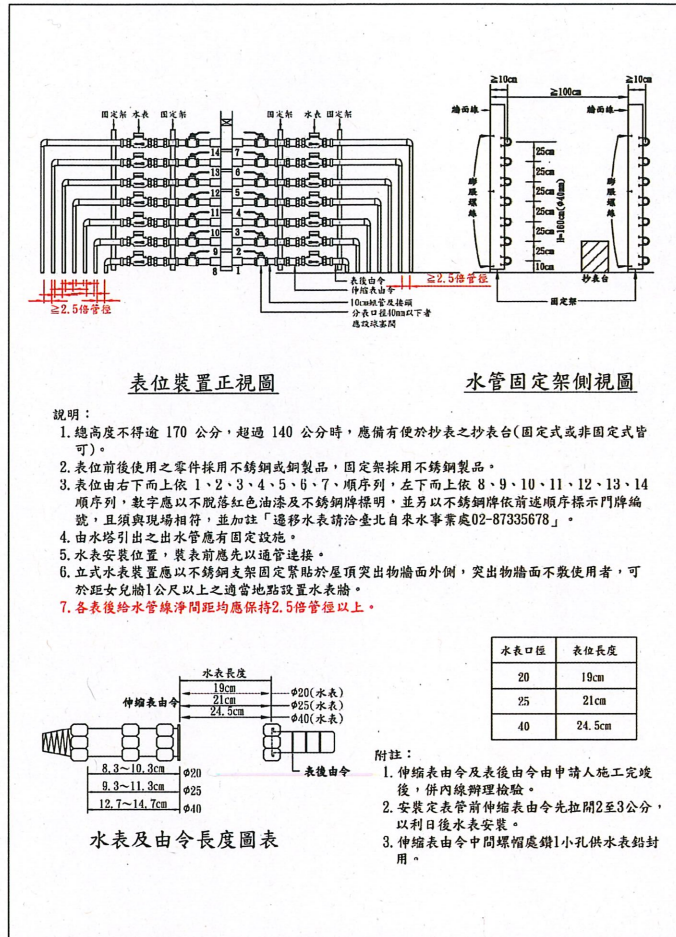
固定架 水表 固定架　固定架 水表 固定架

14　7
13　6
12　5
11　4
10　3
9　2
8　1

≧2.5倍管徑

表後由令
伸縮表由令
≧2.5倍管徑
10cm短管及接頭
分表口徑40mm以下者
應設球塞閥

≧10cm　≧100cm　≧10cm
牆面線　牆面線
膨脹螺絲　膨脹螺絲
25cm
25cm
25cm
25cm
25cm
25cm
10cm
h=160cm(含40cm)
抄表台
固定架

表位裝置正視圖　　水管固定架側視圖

說明：
1.總高度不得逾 170 公分，超過 140 公分時，應備有便於抄表之抄表台(固定式或非固定式皆可)。
2.表位前後使用之零件採用不銹鋼或銅製品，固定架採用不銹鋼製品。
3.表位由右下而上依 1、2、3、4、5、6、7、順序列，左下而上依 8、9、10、11、12、13、14 順序列，數字應以不脫落紅色油漆及不銹鋼牌標明，並另以不銹鋼牌依前述順序標示門牌編號，且須與現場相符，並加註「遷移水表請洽臺北自來水事業處02-87335678」。
4.由水塔引出之出水管應有固定設施。
5.水表安裝位置，裝表前應先以通管連接。
6.立式水表裝置應以不銹鋼支架固定緊貼於屋頂突出物牆面外側，突出物牆面不敷使用者，可於距女兒牆1公尺以上之適當地點設置水表牆。
7.各表後給水管線淨間距均應保持2.5倍管徑以上。

| 水表口徑 | 表位長度 |
|---|---|
| 20 | 19cm |
| 25 | 21cm |
| 40 | 24.5cm |

水表長度
伸縮表由令
19cm
21cm
24.5cm
φ20(水表)
φ25(水表)
φ40(水表)
8.3～10.3cm　φ20
9.3～11.3cm　φ25
12.7～14.7cm　φ40
表後由令

水表及由令長度圖表

附註：
1.伸縮表由令及表後由令由申請人施工完竣後，併內線辦理檢驗。
2.安裝定表管前伸縮表由令先拉開2至3公分，以利日後水表安裝。
3.伸縮表由令中間螺帽處鑽1小孔供水表鉛封用。